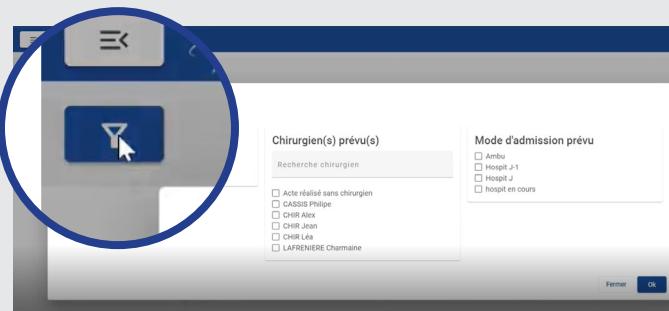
Chirurgien(s) prévu(s)

Recherche chirurgien

☐ Acte réalisé sans chirurgien
☐ CASSIS Philipe
☐ CHIR Alex
☐ CHIR Jean
☐ CHIR Léa
☐ LAFRENIERE Charmaine

Mode d'admission prévu

☐ Ambu
☐ Hospit J-1
☐ Hospit J
☐ hospit en cours

Fermer

Ok